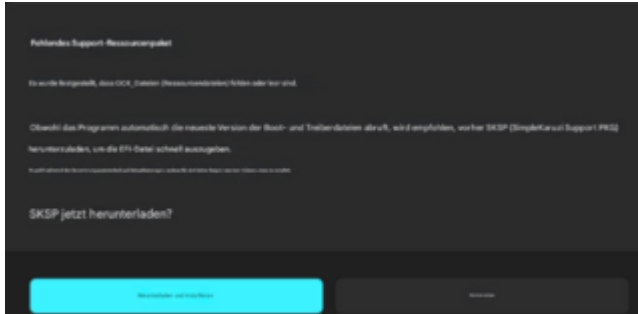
Fehlendes Support-Ressourcenpaket

Es wurde festgestellt, dass OCX_Dateien (Ressourcendateien) fehlen oder leer sind.

Obwohl das Programm automatisch die neueste Version der Boot- und Treiberdateien abruft, wird empfohlen, vorher SKSP (SimpleKaruzi Support PKG) herunterzuladen, um die EFI-Datei schnell auszugeben.

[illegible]

SKSP jetzt herunterladen?

Herunterladen und installieren

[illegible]